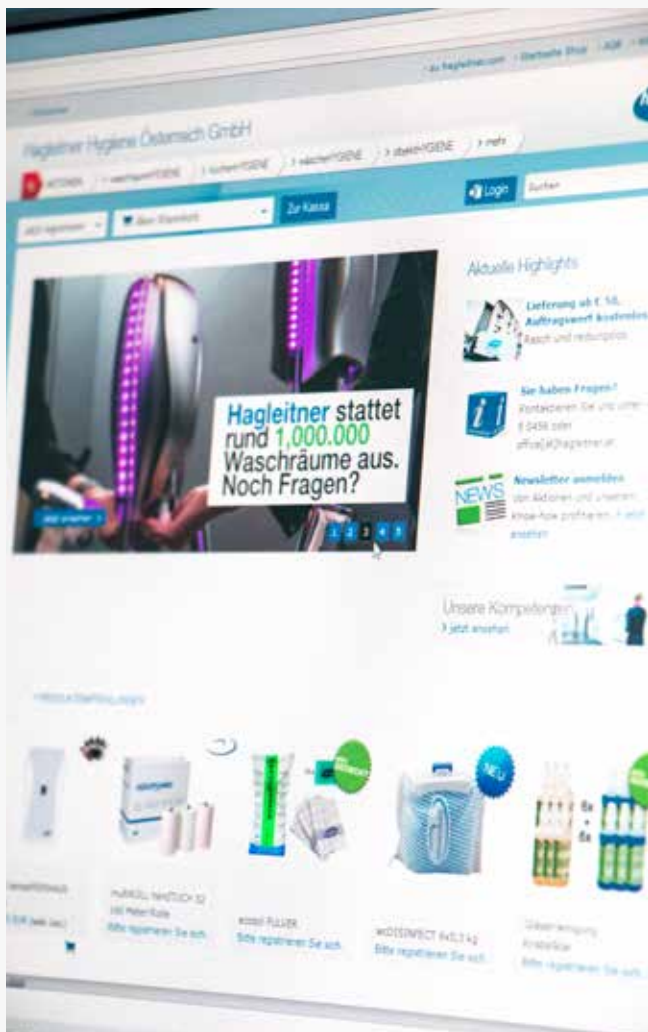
Hagleitner Hygiene Österreich GmbH

AKTIONEN | washroomHYGIENE | kitchenHYGIENE | washHYGIENE | disinfectHYGIENE | mehr

Login

Zur Kassa

Aktuelle Highlights

Lieferung ab € 50,- Auftragswert kostenlos
Rasch und zuverlässig

Sie haben Fragen?
Kontaktieren Sie uns unter
office@hagleitner.at

Newsletter anmelden
Von Aktionen und unserem Know-how profitieren. Jetzt ansehen

Hagleitner stattet rund 1,000.000 Waschräume aus. Noch Fragen?

1 2 3 4 5

Unsere Kompetenzen
Jetzt ansehen

NEU

NEU

Bitte registrieren Sie sich.

Bitte registrieren Sie sich.

Bitte registrieren Sie sich.

Bitte registrieren Sie sich.